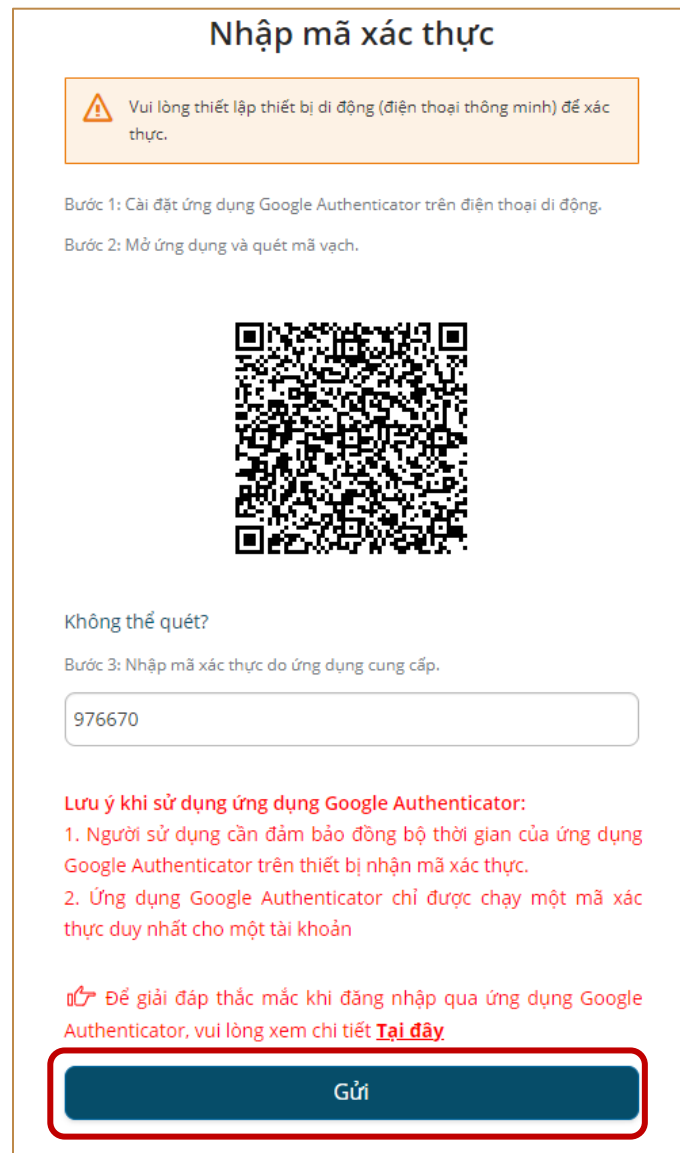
Nhập mã xác thực

Vui lòng thiết lập thiết bị di động (điện thoại thông minh) để xác thực.

Bước 1: Cài đặt ứng dụng Google Authenticator trên điện thoại di động.

Bước 2: Mở ứng dụng và quét mã vạch.

Không thể quét?

Bước 3: Nhập mã xác thực do ứng dụng cung cấp.

976670

Lưu ý khi sử dụng ứng dụng Google Authenticator:
1. Người sử dụng cần đảm bảo đồng bộ thời gian của ứng dụng Google Authenticator trên thiết bị nhận mã xác thực.
2. Ứng dụng Google Authenticator chỉ được chạy một mã xác thực duy nhất cho một tài khoản

Để giải đáp thắc mắc khi đăng nhập qua ứng dụng Google Authenticator, vui lòng xem chi tiết Tại đây

Gửi